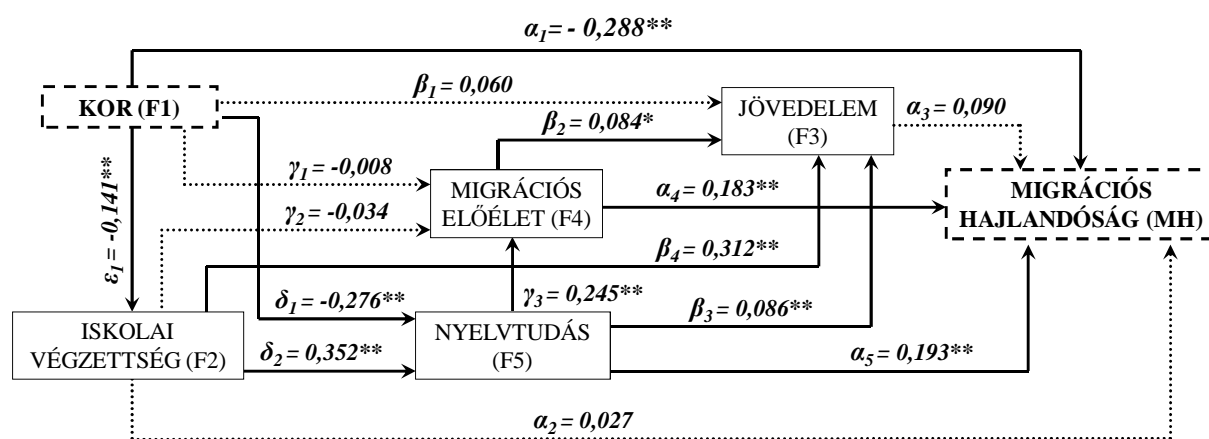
$\alpha_1$= - 0,288**

KOR (F1)

$\beta_1$ = 0,060

JÖVEDELEM (F3)

$\alpha_3$ = 0,090

$\beta_2$ = 0,084*

$\varepsilon_1$ = -0,141**

$\gamma_1$ = -0,008

MIGRÁCIÓS ELŐÉLET (F4)

$\alpha_4$ = 0,183**

MIGRÁCIÓS HAJLANDÓSÁG (MH)

$\gamma_2$ = -0,034

$\beta_4$ = 0,312**

$\gamma_3$ = 0,245**

$\delta_1$ = -0,276**

$\beta_3$ = 0,086**

ISKOLAI VÉGZETTSÉG (F2)

NYELVTUDÁS (F5)

$\delta_2$ = 0,352**

$\alpha_5$ = 0,193**

$\alpha_2$ = 0,027